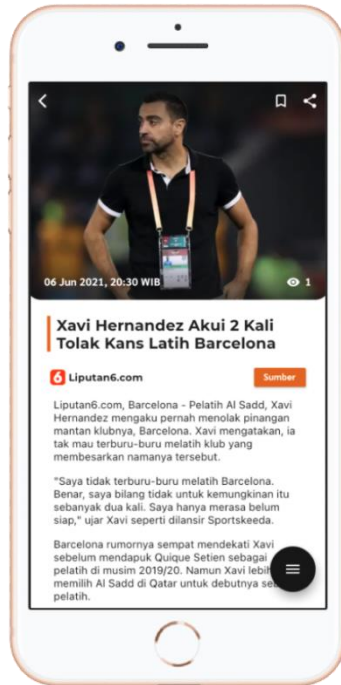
06 Jun 2021, 20:30 WIB

1

Xavi Hernandez Akui 2 Kali Tolak Kans Latih Barcelona

6 Liputan6.com

Sumber

Liputan6.com, Barcelona - Pelatih Al Sadd, Xavi Hernandez mengaku pernah menolak pinangan mantan klubnya, Barcelona. Xavi mengatakan, ia tak mau terburu-buru melatih klub yang membesarkan namanya tersebut.

"Saya tidak terburu-buru melatih Barcelona. Benar, saya bilang tidak untuk kemungkinan itu sebanyak dua kali. Saya hanya merasa belum siap," ujar Xavi seperti dilansir Sportskeeda.

Barcelona rumornya sempat mendekati Xavi sebelum mendapuk Quique Setien sebagai pelatih di musim 2019/20. Namun Xavi lebih memilih Al Sadd di Qatar untuk debutnya se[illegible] pelatih.